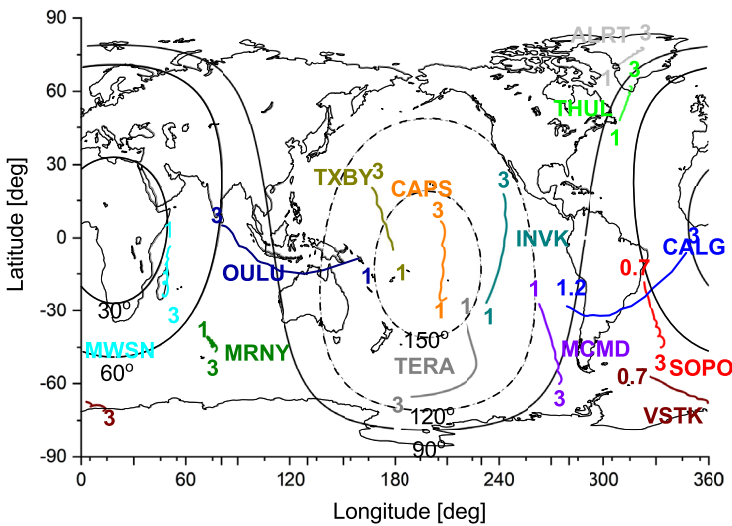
90
60
30
0
-30
-60
-90
Latitude [deg]
0
60
120
180
240
300
360
Longitude [deg]
ALRT 3
1
3
THUL
1
TXBY 3
CAPS
3
3
INVK
3
1
1
1
1
1
OULU
3
CALG
0.7
1.2
1
1
30°
MWSN
3
1
3
MRNY
150°
TERA
MCMD
3
3
SOPO
0.7
VSTK
60°
3
3
120°
90°